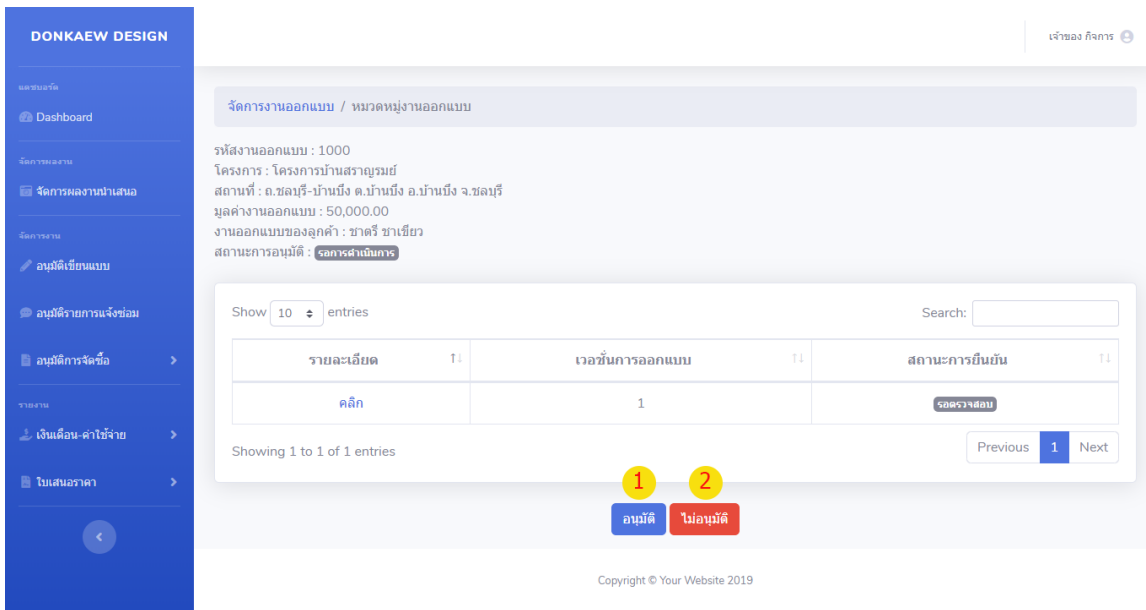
DONKAEW DESIGN

แดชบอร์ด

Dashboard

จัดการผลงาน

จัดการผลงานนำเสนอ

จัดการงาน

อนุมัติเขียนแบบ

อนุมัติรายการแจ้งซ่อม

อนุมัติการจัดซื้อ

รายงาน

เงินเดือน-ค่าใช้จ่าย

ใบเสนอราคา

เจ้าของ กิจการ

จัดการงานออกแบบ / หมวดหมู่งานออกแบบ

รหัสงานออกแบบ : 1000
โครงการ : โครงการบ้านสราญรมย์
สถานที่ : ถ.ชลบุรี-บ้านบึง ต.บ้านบึง อ.บ้านบึง จ.ชลบุรี
มูลค่างานออกแบบ : 50,000.00
งานออกแบบของลูกค้า : ชาตรี ชาเขียว
สถานะการอนุมัติ : รอการดำเนินการ

Show 10 entries

Search:

| รายละเอียด | เวอชั่นการออกแบบ | สถานะการยืนยัน |
|---|---|---|
| คลิก | 1 | รอตรวจสอบ |

Showing 1 to 1 of 1 entries

Previous 1 Next

1 2

อนุมัติ ไม่อนุมัติ

Copyright © Your Website 2019